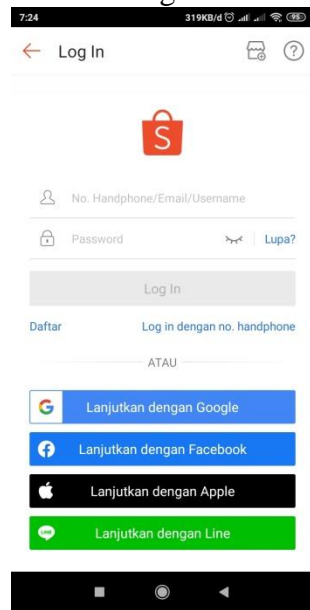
7:24 319KB/d 95

Log In

S

No. Handphone/Email/Username

Password

Lupa?

Log In

Daftar

Log in dengan no. handphone

ATAU

Lanjutkan dengan Google

Lanjutkan dengan Facebook

Lanjutkan dengan Apple

Lanjutkan dengan Line